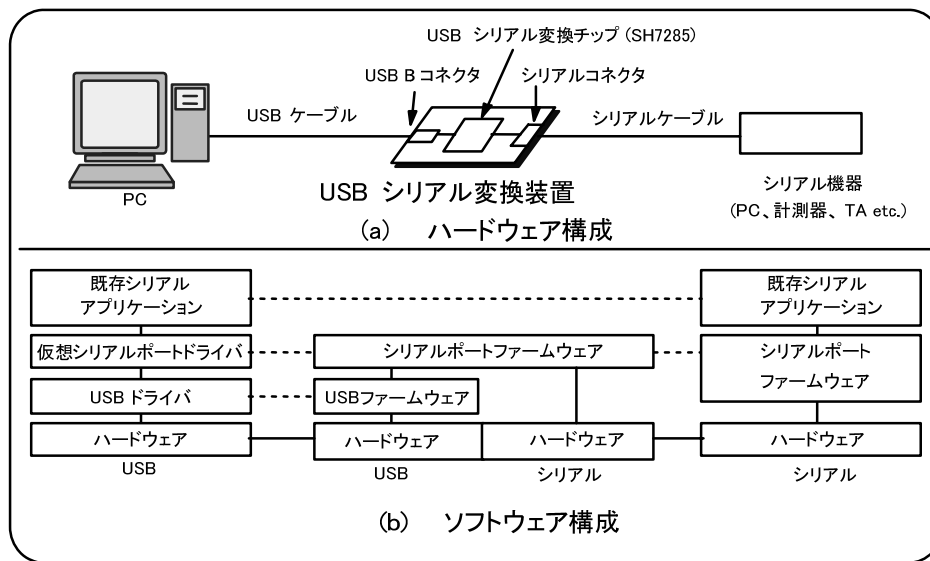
USB シリアル変換チップ (SH7285)

USB B コネクタ

シリアルコネクタ

USB ケーブル

シリアルケーブル

PC

USB シリアル変換装置

シリアル機器
(PC、計測器、TA etc.)

(a) ハードウェア構成

既存シリアル
アプリケーション

既存シリアル
アプリケーション

仮想シリアルポートドライバ

シリアルポートファームウェア

シリアルポート
ファームウェア

USB ドライバ

USBファームウェア

ハードウェア

ハードウェア

ハードウェア

ハードウェア

USB

USB

シリアル

シリアル

(b) ソフトウェア構成